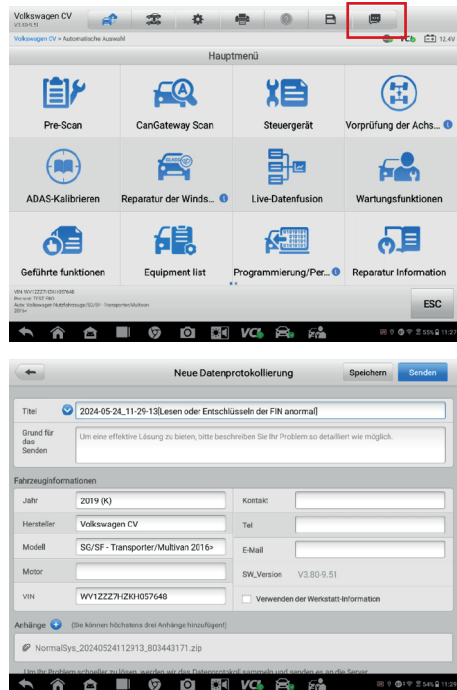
Volkswagen CV
V3.80-9.51

Volkswagen CV > Automatische Auswahl

12.4V

Hauptmenü

Pre-Scan

CanGateway Scan

Steuergerät

Vorprüfung der Achs...

ADAS-Kalibrieren

Reparatur der Winds...

Live-Datenfusion

Wartungsfunktionen

Geführte funktionen

Equipment list

Programmierung/Per...

Reparatur Information

VIN WV1ZZZ7HZKH057648
Pre-scan: TEST PRO
Auto Volkswagen Nutzfahrzeuge/SG/SF - Transporter/Multivan
2016>

ESC

VCI

55% 11:27

Neue Datenprotokollierung

Speichern

Senden

Titel

2024-05-24_11-29-13[Lesen oder Entschlüsseln der FIN anormal]

Grund für das Senden

Um eine effektive Lösung zu bieten, bitte beschreiben Sie Ihr Problem so detailliert wie möglich.

Fahrzeuginformationen

Jahr

2019 (K)

Kontakt

Hersteller

Volkswagen CV

Tel

Modell

SG/SF - Transporter/Multivan 2016>

E-Mail

Motor

SW_Version

V3.80-9.51

VIN

WV1ZZZ7HZKH057648

Verwenden der Werkstatt-Information

Anhänge

(Sie können höchstens drei Anhänge hinzufügen)

NormalSys_20240524112913_803443171.zip

Um Ihr Problem schneller zu lösen, werden wir das Datenprotokoll sammeln und senden es an der Server

VCI

54% 11:29